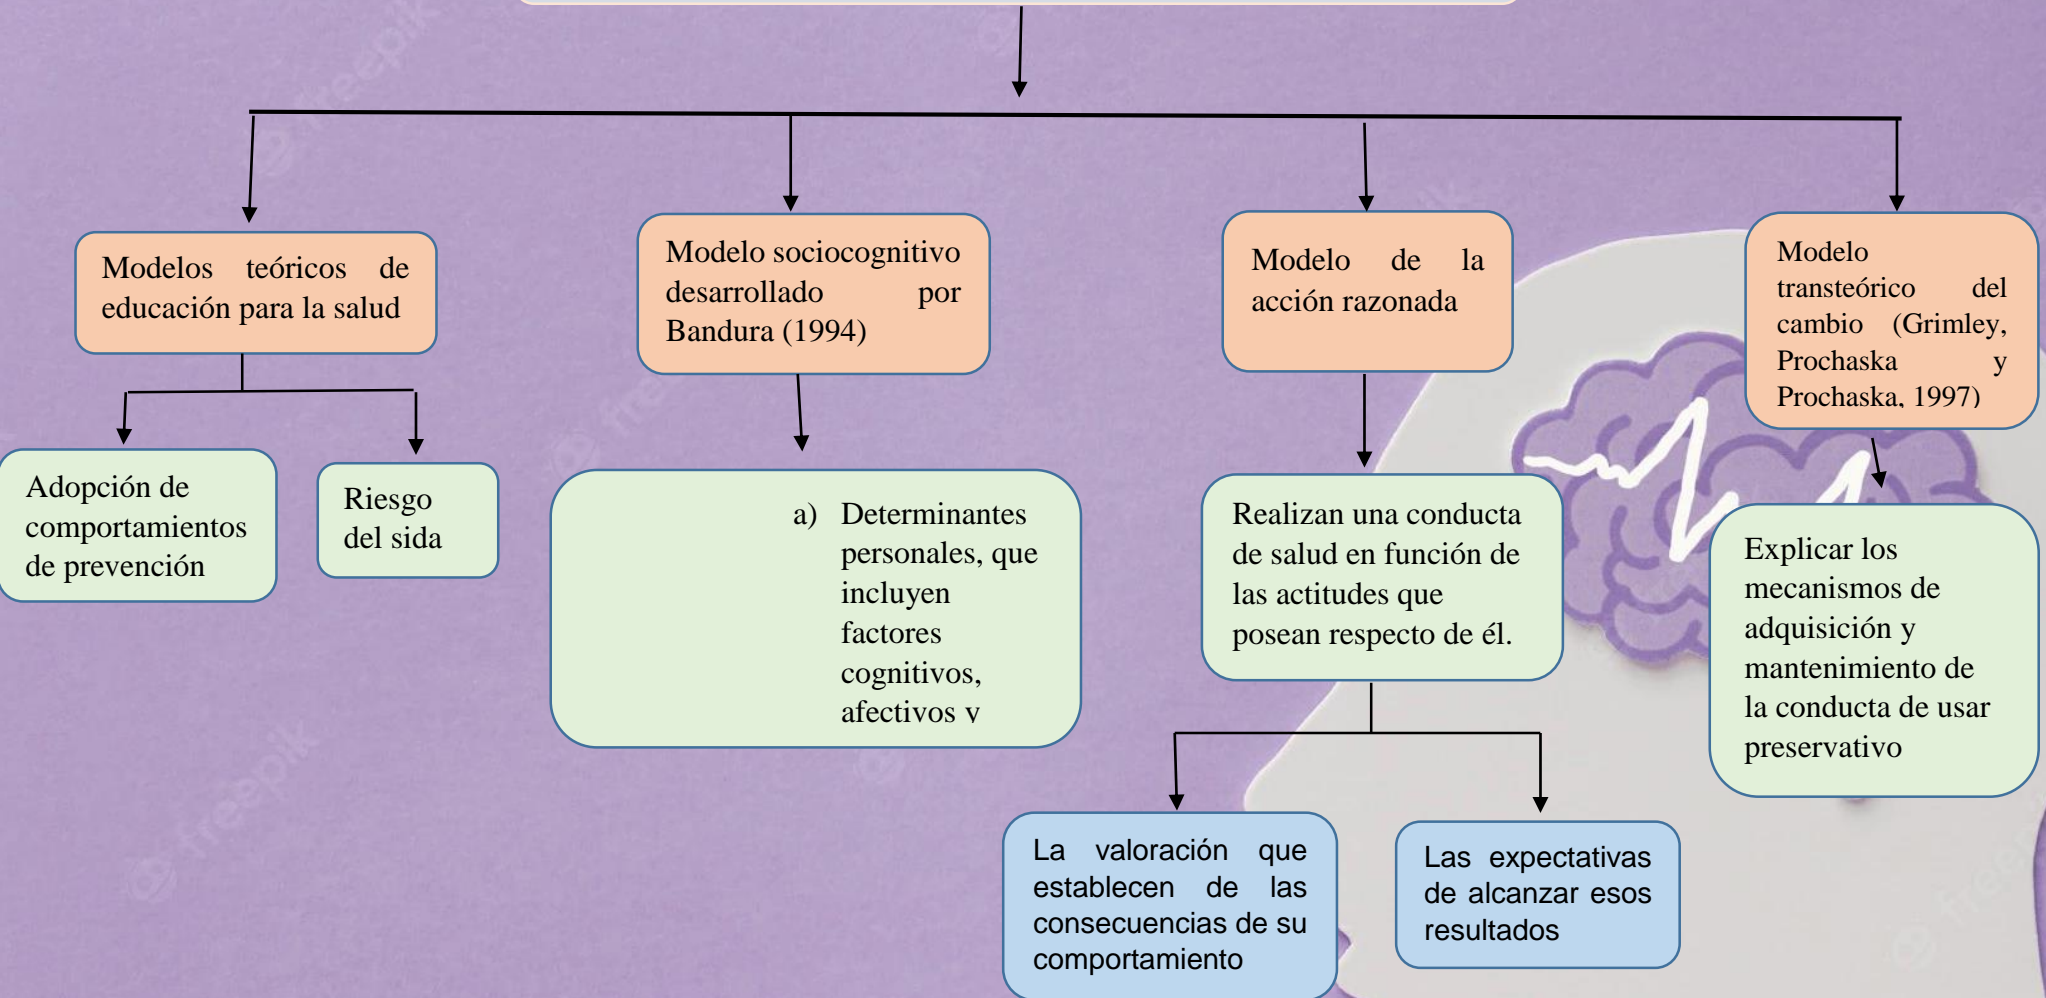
Modelos teóricos de educación para la salud

Adopción de comportamientos de prevención

Riesgo del sida

Modelo sociocognitivo desarrollado por Bandura (1994)

a) Determinantes personales, que incluyen factores cognitivos, afectivos y

Modelo de la acción razonada

Realizan una conducta de salud en función de las actitudes que posean respecto de él.

La valoración que establecen de las consecuencias de su comportamiento

Las expectativas de alcanzar esos resultados

Modelo transteórico del cambio (Grimley, Prochaska y Prochaska, 1997)

Explicar los mecanismos de adquisición y mantenimiento de la conducta de usar preservativo